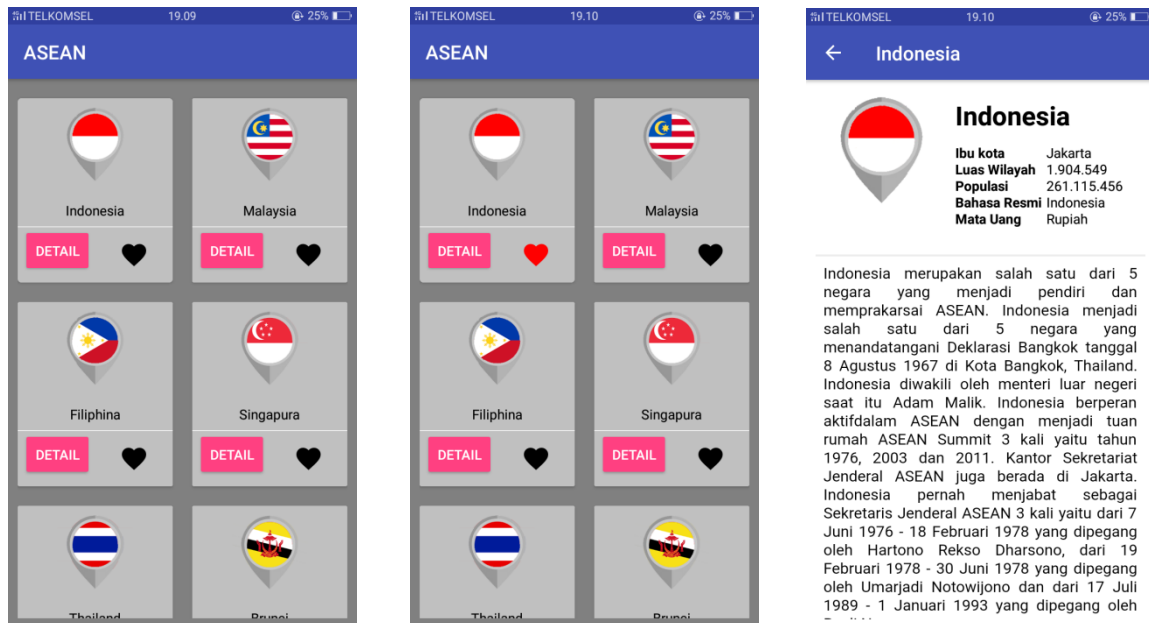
TELKOMSEL 19.09 25%

ASEAN

Indonesia
DETAIL

Malaysia
DETAIL

Filiphina
DETAIL

Singapura
DETAIL

Thailand

Brunei

TELKOMSEL 19.10 25%

ASEAN

Indonesia
DETAIL

Malaysia
DETAIL

Filiphina
DETAIL

Singapura
DETAIL

Thailand

Brunei

TELKOMSEL 19.10 25%

Indonesia

Indonesia

| | |
|---|---|
| Ibu kota | Jakarta |
| Luas Wilayah | 1.904.549 |
| Populasi | 261.115.456 |
| Bahasa Resmi | Indonesia |
| Mata Uang | Rupiah |

Indonesia merupakan salah satu dari 5 negara yang menjadi pendiri dan memprakarsai ASEAN. Indonesia menjadi salah satu dari 5 negara yang menandatangani Deklarasi Bangkok tanggal 8 Agustus 1967 di Kota Bangkok, Thailand. Indonesia diwakili oleh menteri luar negeri saat itu Adam Malik. Indonesia berperan aktifdalam ASEAN dengan menjadi tuan rumah ASEAN Summit 3 kali yaitu tahun 1976, 2003 dan 2011. Kantor Sekretariat Jenderal ASEAN juga berada di Jakarta. Indonesia pernah menjabat sebagai Sekretaris Jenderal ASEAN 3 kali yaitu dari 7 Juni 1976 - 18 Februari 1978 yang dipegang oleh Hartono Rekso Dharsono, dari 19 Februari 1978 - 30 Juni 1978 yang dipegang oleh Umarjadi Notowijono dan dari 17 Juli 1989 - 1 Januari 1993 yang dipegang oleh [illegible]